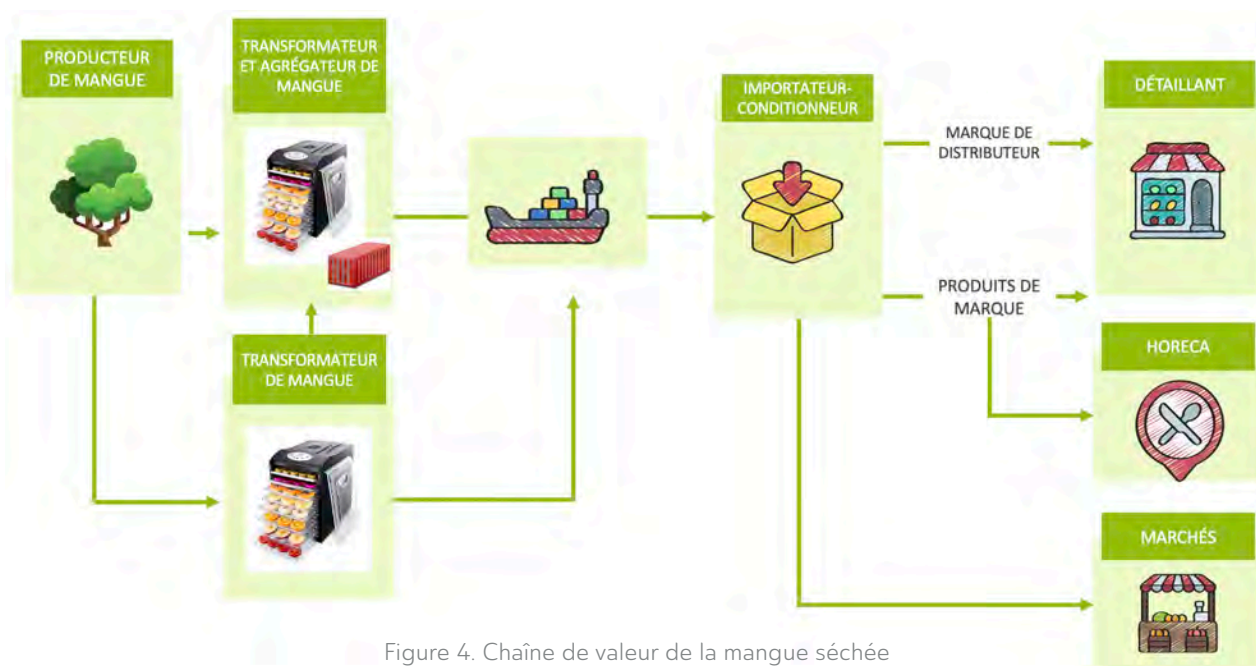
PRODUCTEUR DE MANGUE

TRANSFORMATEUR ET AGRÉGATEUR DE MANGUE

TRANSFORMATEUR DE MANGUE

IMPORTATEUR-CONDITIONNEUR

MARQUE DE DISTRIBUTEUR

PRODUITS DE MARQUE

DÉTAILLANT

HORECA

MARCHÉS

Figure 4. Chaîne de valeur de la mangue séchée